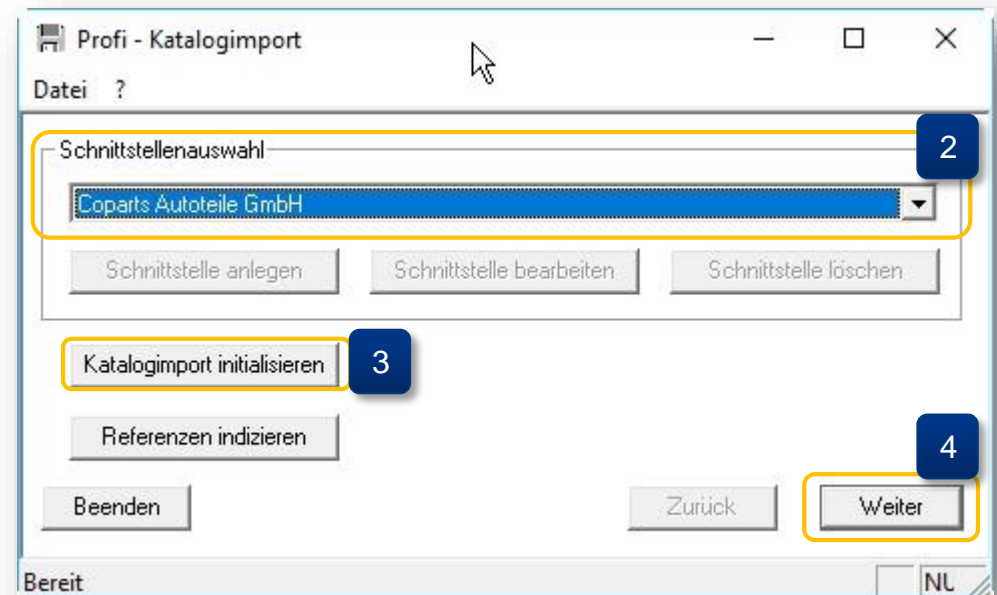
Profi - Katalogimport

Datei ?

Schnittstellenauswahl

2

Coparts Autoteile GmbH

Schnittstelle anlegen

Schnittstelle bearbeiten

Schnittstelle löschen

Katalogimport initialisieren

3

Referenzen indizieren

4

Beenden

Zurück

Weiter

Bereit

NU